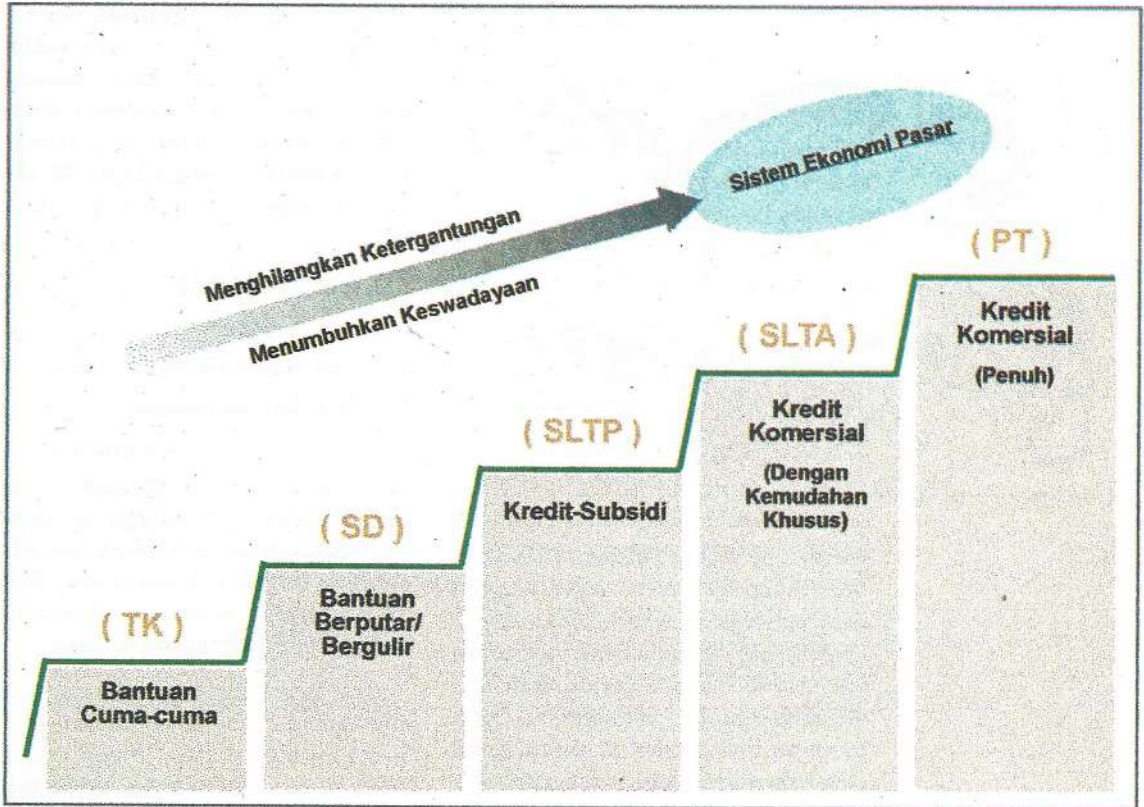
Sistem Ekonomi Pasar

Menghilangkan Ketergantungan

Menumbuhkan Keswadayaan

( TK )

Bantuan Cuma-cuma

( SD )

Bantuan Berputar/ Bergulir

( SLTP )

Kredit-Subsidi

( SLTA )

Kredit Komersial

(Dengan Kemudahan Khusus)

( PT )

Kredit Komersial

(Penuh)